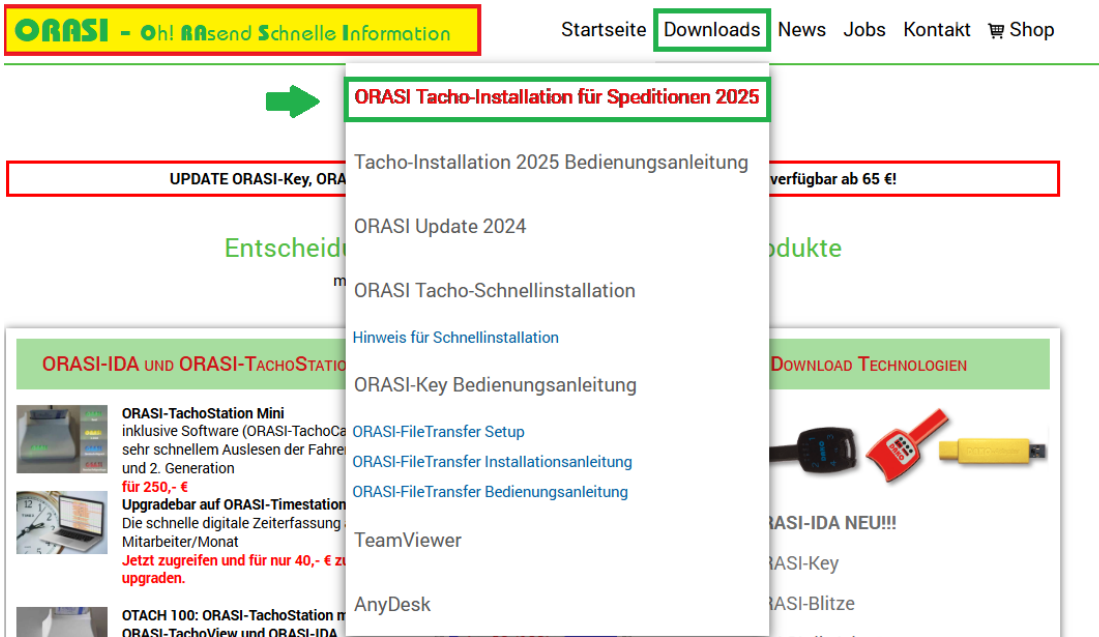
ORASI - Oh! RAsend Schnelle Information

Startseite Downloads News Jobs Kontakt Shop

ORASI Tacho-Installation für Speditionen 2025

Tacho-Installation 2025 Bedienungsanleitung

UPDATE ORASI-Key, ORA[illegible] verfügbar ab 65 €!

ORASI Update 2024

Entscheid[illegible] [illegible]dukte

m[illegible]

ORASI Tacho-Schnellinstallation

Hinweis für Schnellinstallation

ORASI-IDA UND ORASI-TACHOSTATIO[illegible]

ORASI-Key Bedienungsanleitung

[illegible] DOWNLOAD TECHNOLOGIEN

ORASI-TachoStation Mini
inklusive Software (ORASI-TachoCa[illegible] sehr schnellem Auslesen der Fahrer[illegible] und 2. Generation
für 250,- €

ORASI-FileTransfer Setup
ORASI-FileTransfer Installationsanleitung
ORASI-FileTransfer Bedienungsanleitung

Upgradebar auf ORASI-Timestation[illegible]
Die schnelle digitale Zeiterfassung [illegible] Mitarbeiter/Monat
Jetzt zugreifen und für nur 40,- € zu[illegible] upgraden.

TeamViewer

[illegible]RASI-IDA NEU!!!

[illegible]RASI-Key

AnyDesk

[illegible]RASI-Blitze

OTACH 100: ORASI-TachoStation m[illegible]
ORASI-TachoView und ORASI-IDA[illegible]